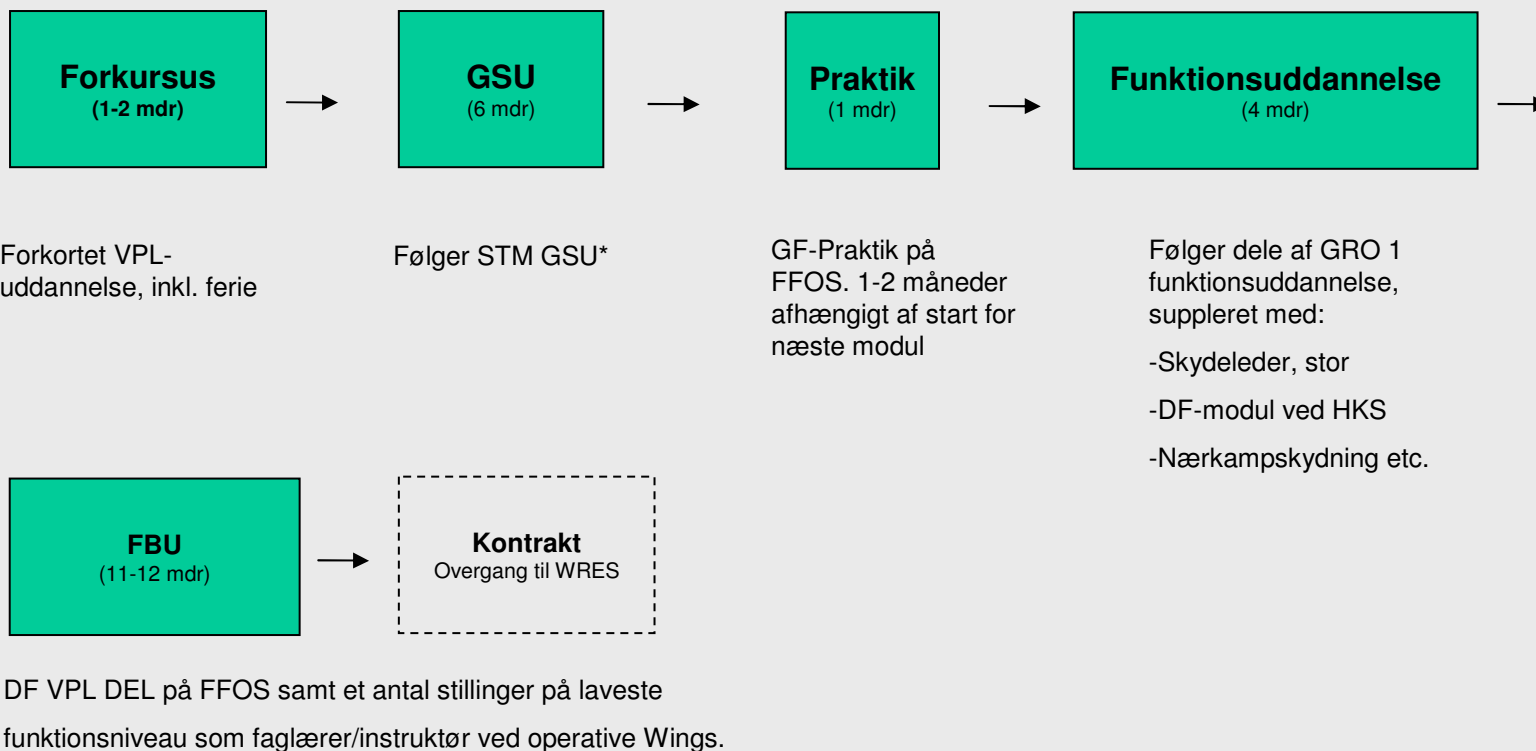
**Forkursus**
**(1-2 mdr)**

**GSU**
(6 mdr)

**Praktik**
(1 mdr)

**Funktionsuddannelse**
(4 mdr)

Forkortet VPL-uddannelse, inkl. ferie

Følger STM GSU*

GF-Praktik på FFOS. 1-2 måneder afhængigt af start for næste modul

Følger dele af GRO 1 funktionsuddannelse, suppleret med:

-Skydeleder, stor

-DF-modul ved HKS

-Nærkampskydning etc.

**FBU**
(11-12 mdr)

**Kontrakt**
Overgang til WRES

DF VPL DEL på FFOS samt et antal stillinger på laveste funktionsniveau som faglærer/instruktør ved operative Wings.